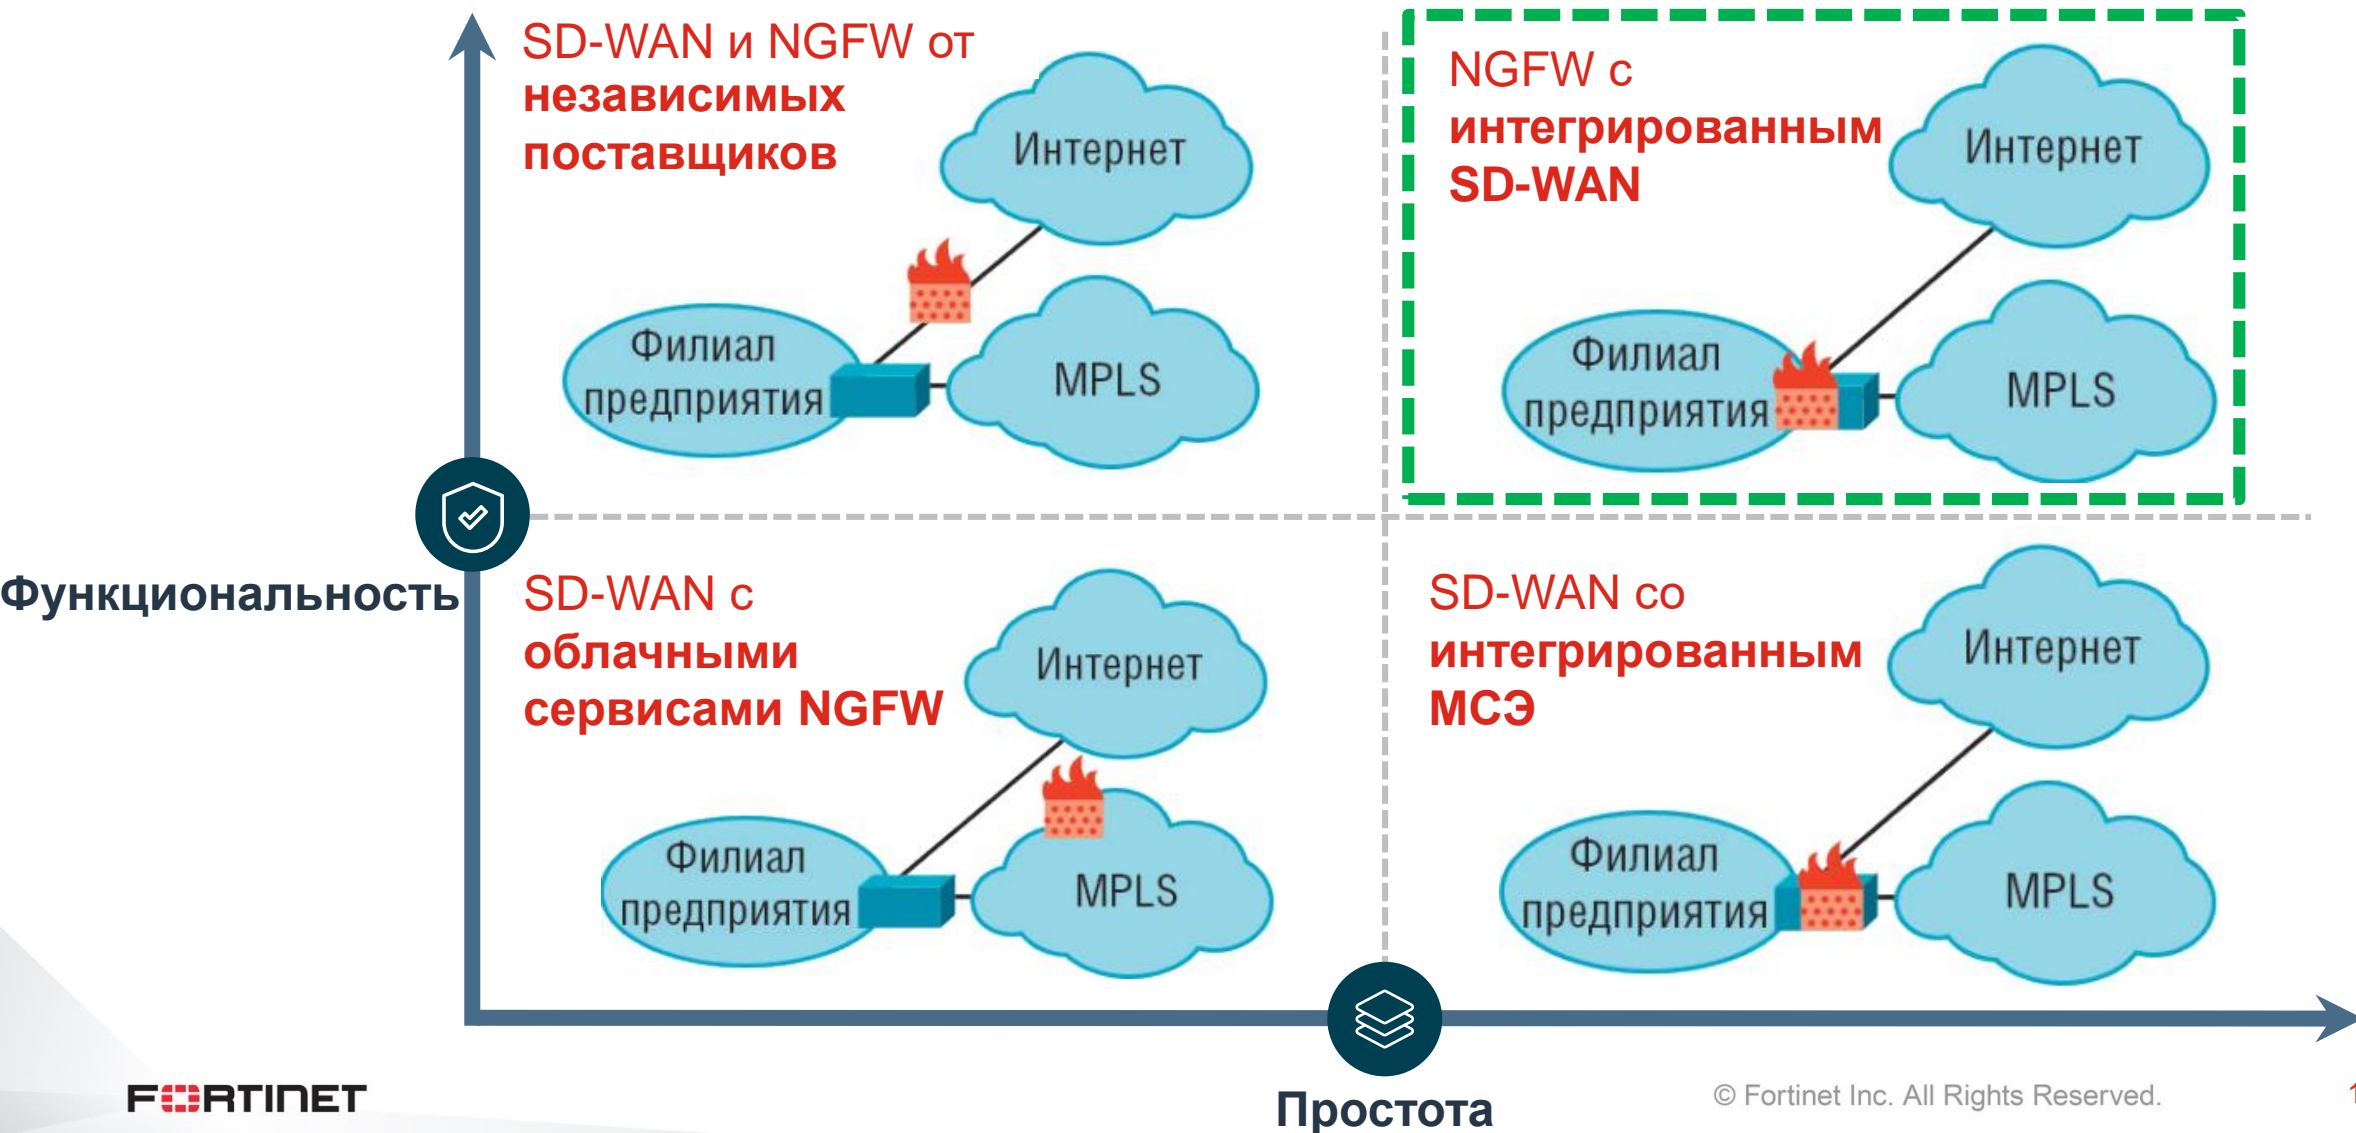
SD-WAN и NGFW от **независимых поставщиков**

Интернет

Филиал предприятия

MPLS

NGFW с **интегрированным SD-WAN**

Интернет

Филиал предприятия

MPLS

Функциональность

SD-WAN с **облачными сервисами NGFW**

Интернет

Филиал предприятия

MPLS

SD-WAN со **интегрированным МСЭ**

Интернет

Филиал предприятия

MPLS

FORTINET

Простота

© Fortinet Inc. All Rights Reserved.

1